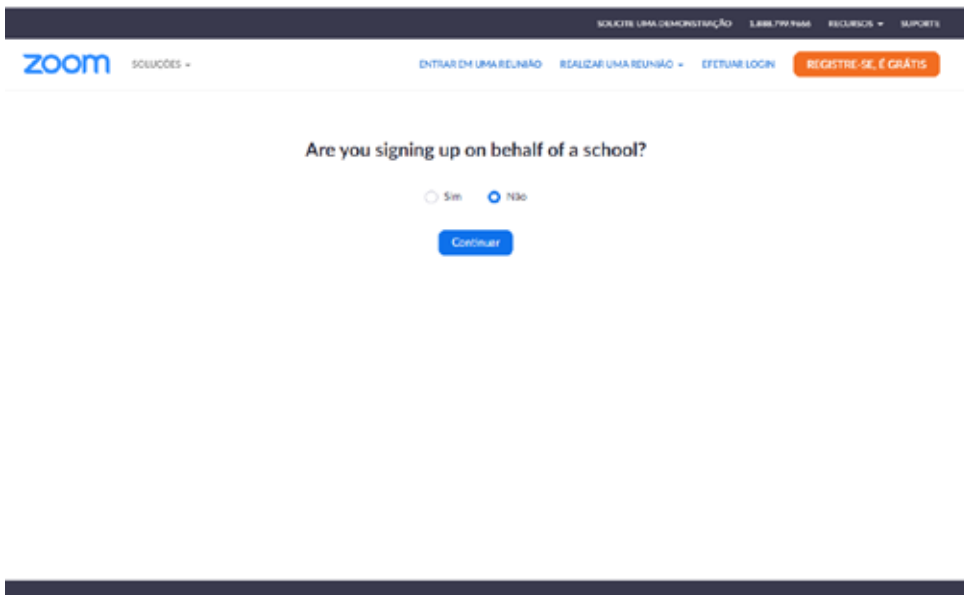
SOLICITE UMA DEMONSTRAÇÃO 1.888.799.9666 RECURSOS ▾ SUPORTE

zoom SOLUÇÕES ▾ ENTRAR EM UMA REUNIÃO REALIZAR UMA REUNIÃO ▾ EFETUAR LOGIN REGISTRE-SE, É GRÁTIS

Are you signing up on behalf of a school?

Sim Não

Continuar